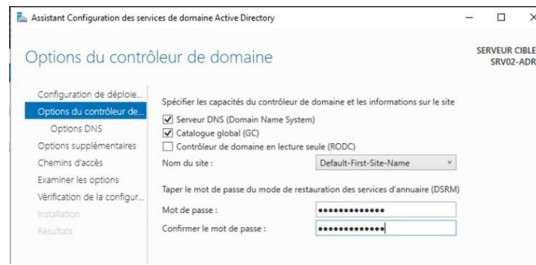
Assistant Configuration des services de domaine Active Directory

Options du contrôleur de domaine

SERVEUR CIBLE
SRV02-ADR

Configuration de déploie...
Options du contrôleur de...
Options DNS
Options supplémentaires
Chemins d'accès
Examiner les options
Vérification de la configur...
Installation
Résultats

Spécifier les capacités du contrôleur de domaine et les informations sur le site

Serveur DNS (Domain Name System)
Catalogue global (GC)
Contrôleur de domaine en lecture seule (RODC)

Nom du site : Default-First-Site-Name

Taper le mot de passe du mode de restauration des services d'annuaire (DSRM)

Mot de passe : ••••••••••••••
Confirmer le mot de passe : ••••••••••••••